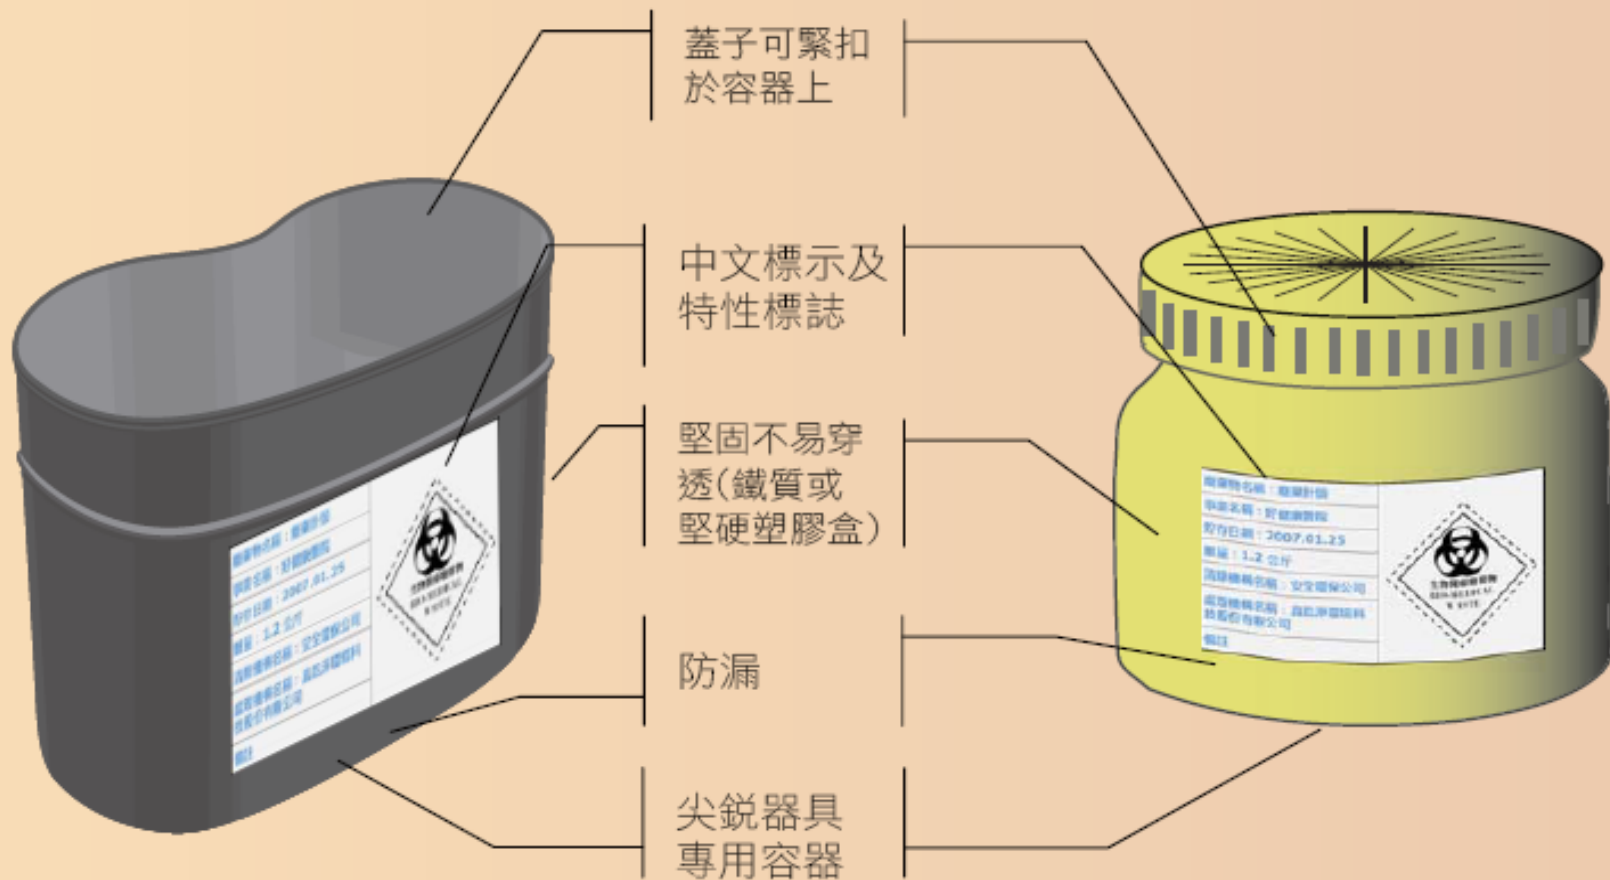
蓋子可緊扣於容器上

中文標示及特性標誌

堅固不易穿透(鐵質或堅硬塑膠盒)

防漏

尖銳器具專用容器

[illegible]

生物醫療廢棄物
BIO-MEDICAL WASTE

廢棄物名稱：廢棄針筒
事業名稱：好健康醫院
貯存日期：2007.01.25
重量：1.2 公斤
清除機構名稱：安全環保公司
處理機構名稱：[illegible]
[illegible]
備註

生物醫療廢棄物
BIO-MEDICAL WASTE